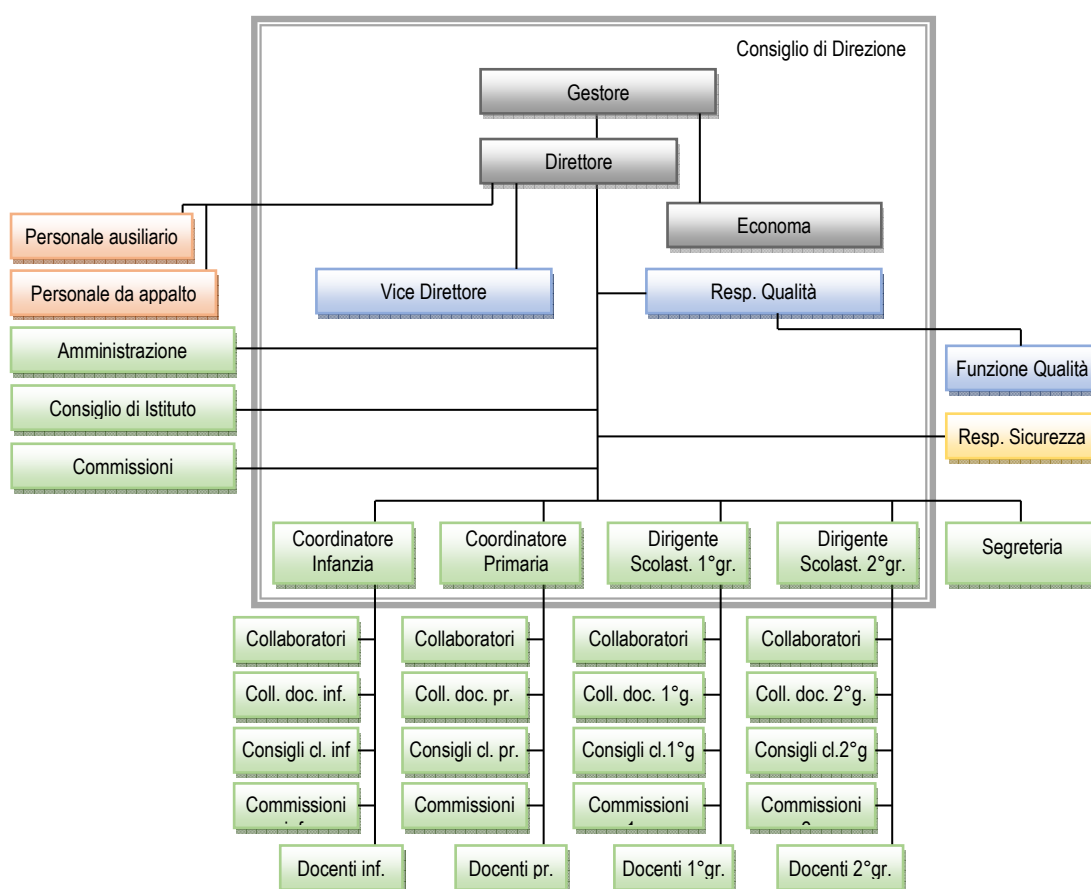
Consiglio di Direzione

Gestore

Direttore

Economa

Personale ausiliario

Personale da appalto

Vice Direttore

Resp. Qualità

Amministrazione

Funzione Qualità

Consiglio di Istituto

Resp. Sicurezza

Commissioni

Coordinatore Infanzia

Coordinatore Primaria

Dirigente Scolast. 1°gr.

Dirigente Scolast. 2°gr.

Segreteria

Collaboratori

Coll. doc. inf.

Consigli cl. inf

Commissioni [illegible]

Docenti inf.

Collaboratori

Coll. doc. pr.

Consigli cl. pr.

Commissioni

Docenti pr.

Collaboratori

Coll. doc. 1°g.

Consigli cl.1°g

Commissioni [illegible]

Docenti 1°gr.

Collaboratori

Coll. doc. 2°g.

Consigli cl.2°g

Commissioni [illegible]

Docenti 2°gr.